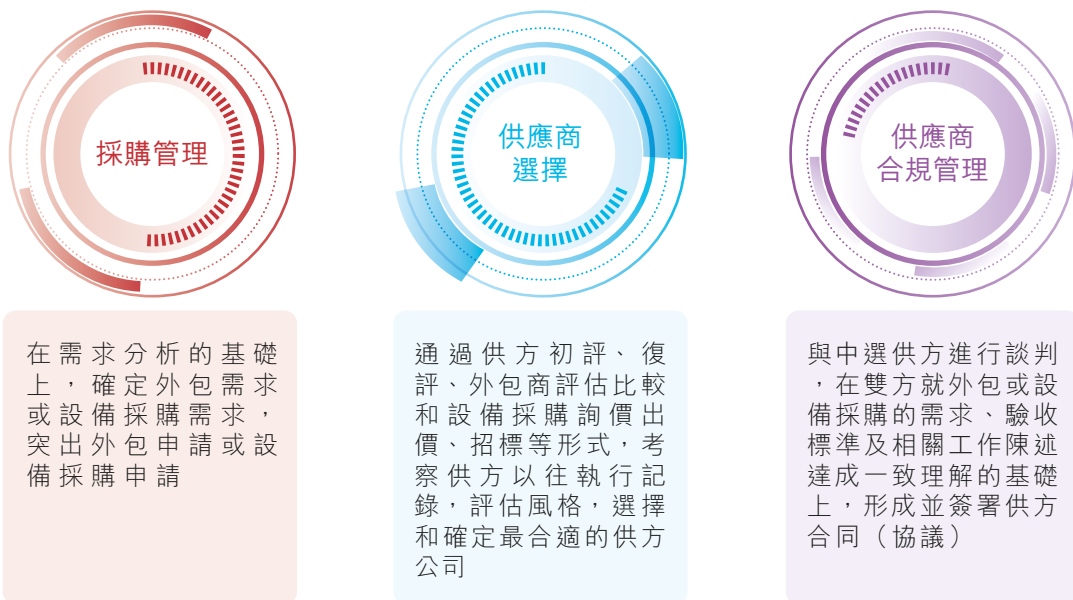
採購管理

供應商選擇

供應商合規管理

在需求分析的基礎上，確定外包需求或設備採購需求，突出外包申請或設備採購申請

通過供方初評、復評、外包商評估比較和設備採購詢價出價、招標等形式，考察供方以往執行記錄，評估風格，選擇和確定最合適的供方公司

與中選供方進行談判，在雙方就外包或設備採購的需求、驗收標準及相關工作陳述達成一致理解的基礎上，形成並簽署供方合同（協議）